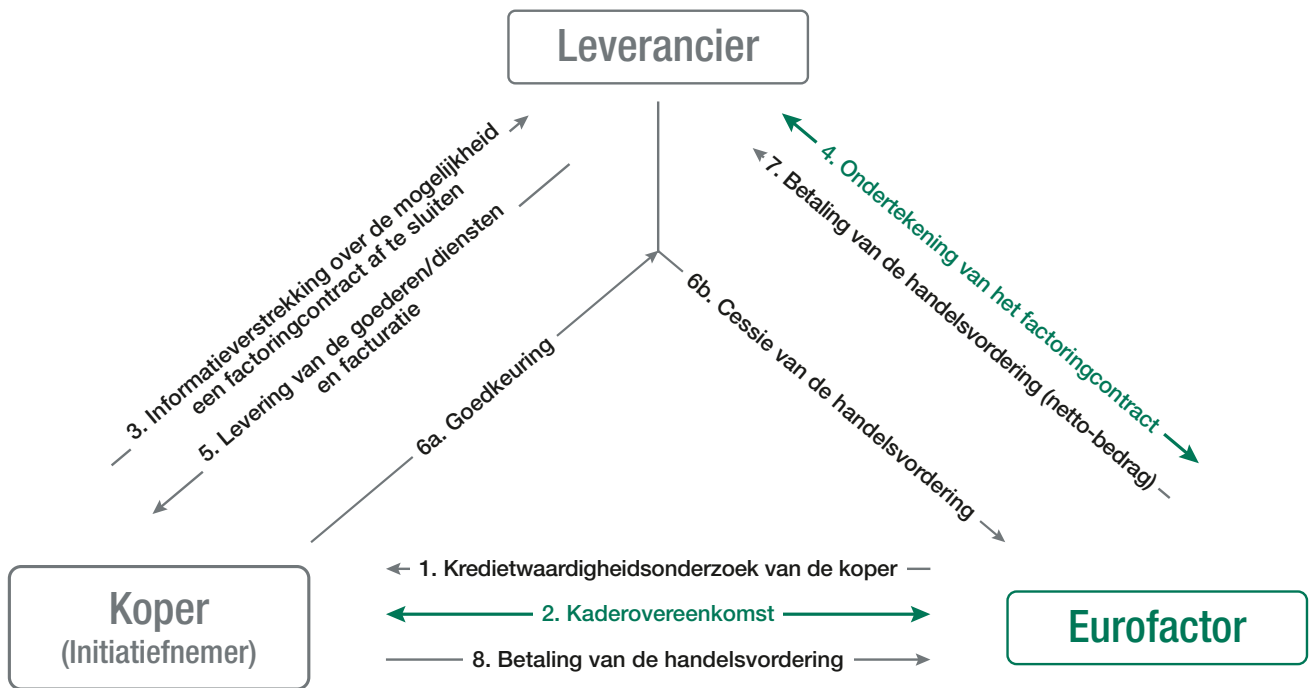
Leverancier

3. Informatieverstrekking over de mogelijkheid een factoringcontract af te sluiten

5. Levering van de goederen/diensten en facturatie

6a. Goedkeuring

6b. Cessie van de handelsvordering

4. Ondertekening van het factoringcontract

7. Betaling van de handelsvordering (netto-bedrag)

Koper
(Initiatiefnemer)

1. Kredietwaardigheidsonderzoek van de koper

2. Kaderovereenkomst

8. Betaling van de handelsvordering

Eurofactor